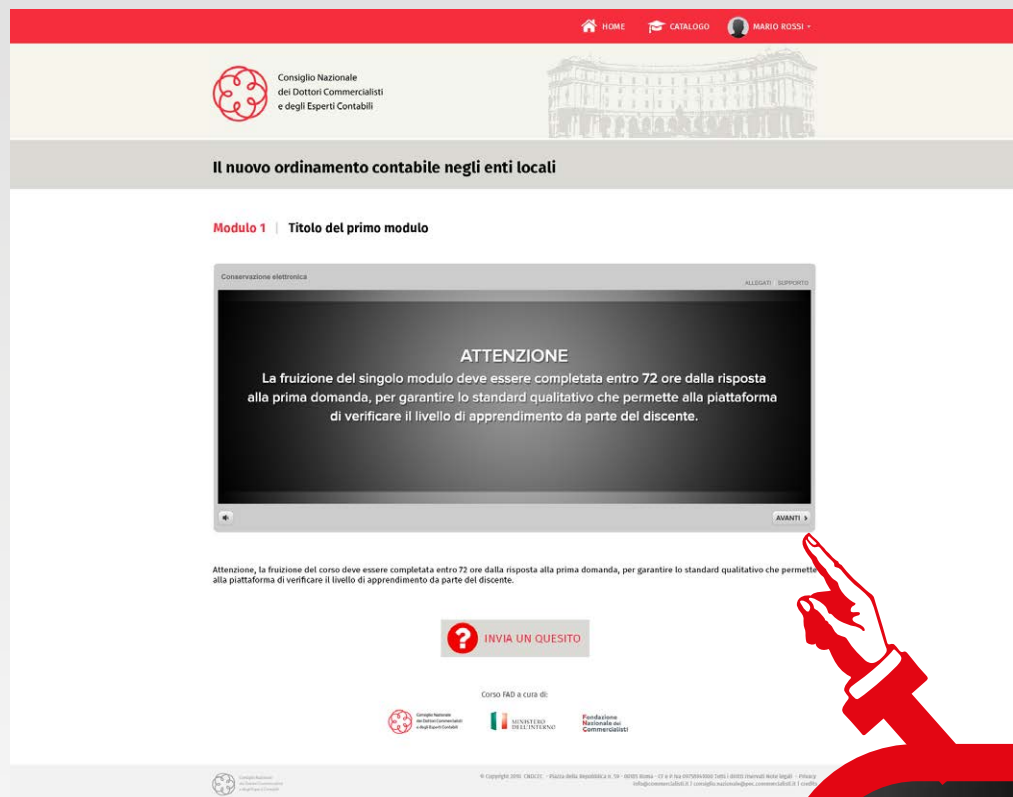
HOME CATALOGO MARIO ROSSI

Consiglio Nazionale dei Dottori Commercialisti e degli Esperti Contabili

Il nuovo ordinamento contabile negli enti locali

Modulo 1 | Titolo del primo modulo

Conservazione elettronica

ALLEGATI SUPPORTO

ATTENZIONE
La fruizione del singolo modulo deve essere completata entro 72 ore dalla risposta alla prima domanda, per garantire lo standard qualitativo che permette alla piattaforma di verificare il livello di apprendimento da parte del discente.

AVANTI

Attenzione, la fruizione del corso deve essere completata entro 72 ore dalla risposta alla prima domanda, per garantire lo standard qualitativo che permette alla piattaforma di verificare il livello di apprendimento da parte del discente.

INVIA UN QUESITO

Corso FAD a cura di:

Consiglio Nazionale dei Dottori Commercialisti e degli Esperti Contabili

MINISTERO DELL'INTERNO

Fondazione Nazionale dei Commercialisti

Consiglio Nazionale dei Dottori Commercialisti e degli Esperti Contabili

© Copyright 2016 CNDCEC - Piazza della Repubblica n. 59 - 00185 Roma - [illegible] Note legali - Privacy
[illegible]